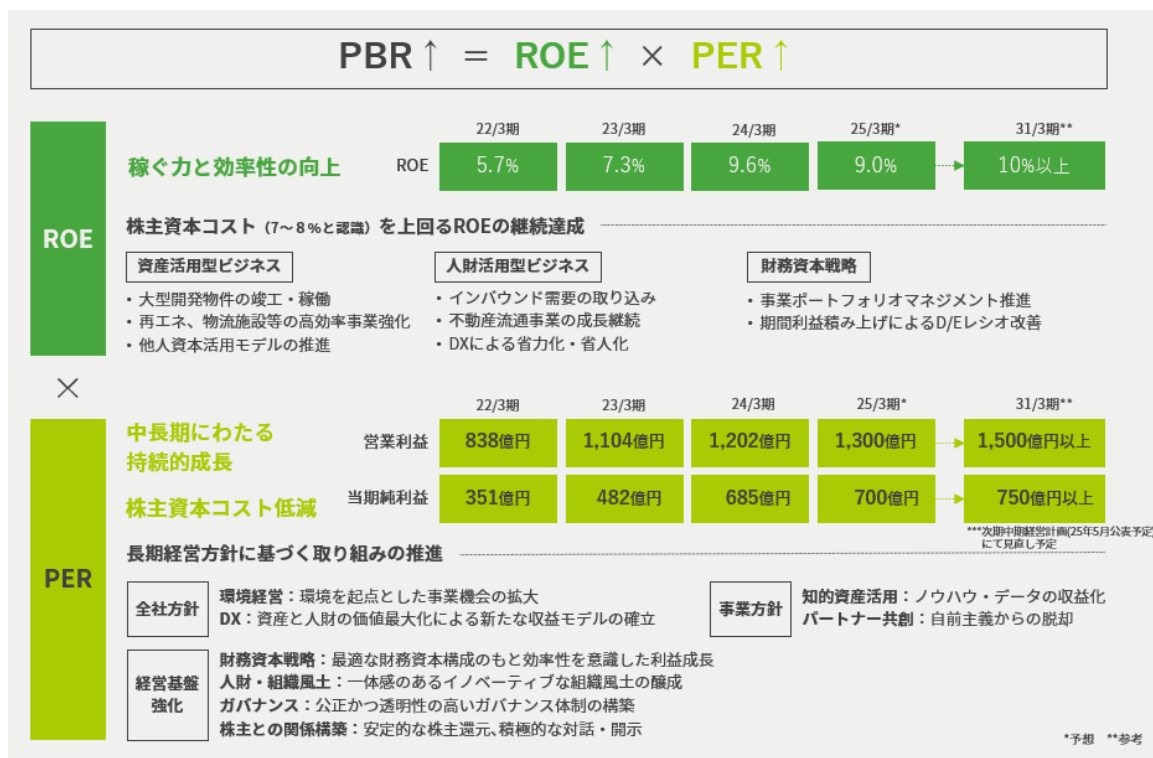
PBR↑ ＝ ROE↑ × PER↑

ROE

稼ぐ力と効率性の向上

| | 22/3期 | 23/3期 | 24/3期 | 25/3期* | 31/3期** |
|---|---|---|---|---|---|
| ROE | 5.7% | 7.3% | 9.6% | 9.0% | 10%以上 |

株主資本コスト（7～8％と認識）を上回るROEの継続達成

資産活用型ビジネス
・大型開発物件の竣工・稼働
・再エネ、物流施設等の高効率事業強化
・他人資本活用モデルの推進

人財活用型ビジネス
・インバウンド需要の取り込み
・不動産流通事業の成長継続
・DXによる省力化・省人化

財務資本戦略
・事業ポートフォリオマネジメント推進
・期間利益積み上げによるD/Eレシオ改善

×

PER

中長期にわたる持続的成長

株主資本コスト低減

| | 22/3期 | 23/3期 | 24/3期 | 25/3期* | 31/3期** |
|---|---|---|---|---|---|
| 営業利益 | 838億円 | 1,104億円 | 1,202億円 | 1,300億円 | 1,500億円以上 |
| 当期純利益 | 351億円 | 482億円 | 685億円 | 700億円 | 750億円以上 |

***次期中期経営計画(25年5月公表予定)にて見直し予定

長期経営方針に基づく取り組みの推進

全社方針
環境経営：環境を起点とした事業機会の拡大
DX：資産と人財の価値最大化による新たな収益モデルの確立

事業方針
知的資産活用：ノウハウ・データの収益化
パートナー共創：自前主義からの脱却

経営基盤強化
財務資本戦略：最適な財務資本構成のもと効率性を意識した利益成長
人財・組織風土：一体感のあるイノベーティブな組織風土の醸成
ガバナンス：公正かつ透明性の高いガバナンス体制の構築
株主との関係構築：安定的な株主還元、積極的な対話・開示

*予想 **参考